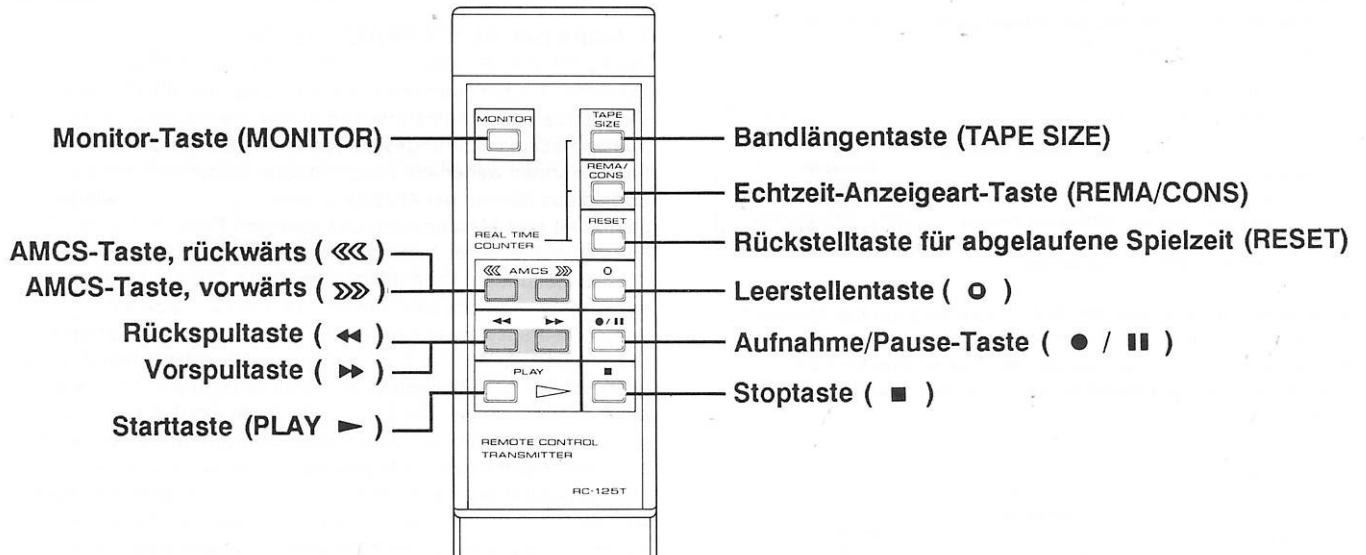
MONITOR

TAPE SIZE

REMA/ CONS

RESET

REAL TIME COUNTER

⋘ AMCS ⋙

O

◀◀ ▶▶

●/❚❚

PLAY

■

REMOTE CONTROL TRANSMITTER

RC-125T

Monitor-Taste (MONITOR)

AMCS-Taste, rückwärts ( ⋘ )

AMCS-Taste, vorwärts ( ⋙ )

Rückspultaste ( ◀◀ )

Vorspultaste ( ▶▶ )

Starttaste (PLAY ▶ )

Bandlängentaste (TAPE SIZE)

Echtzeit-Anzeigeart-Taste (REMA/CONS)

Rückstelltaste für abgelaufene Spielzeit (RESET)

Leerstellentaste ( O )

Aufnahme/Pause-Taste ( ● / ❚❚ )

Stoptaste ( ■ )